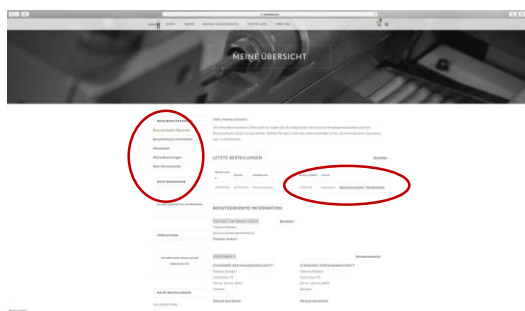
MEINE ÜBERSICHT

MEIN BENUTZERKONTO

Benutzerkonto-Übersicht

Benutzerkonto-Informationen

Adressbuch

Meine Bestellungen

Mein Wunschzettel

MEIN WARENKORB

Hallo, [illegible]!

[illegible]

LETZTE BESTELLUNGEN

Ansehen

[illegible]

BENUTZERKONTO-INFORMATIONEN

KONTAKTINFORMATIONEN

Bearbeiten

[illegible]

ADRESSBUCH

STANDARD-RECHNUNGSADRESSE

STANDARD-VERSANDADRESSE

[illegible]

VERGLEICHEN

MEINE BESTELLUNGEN